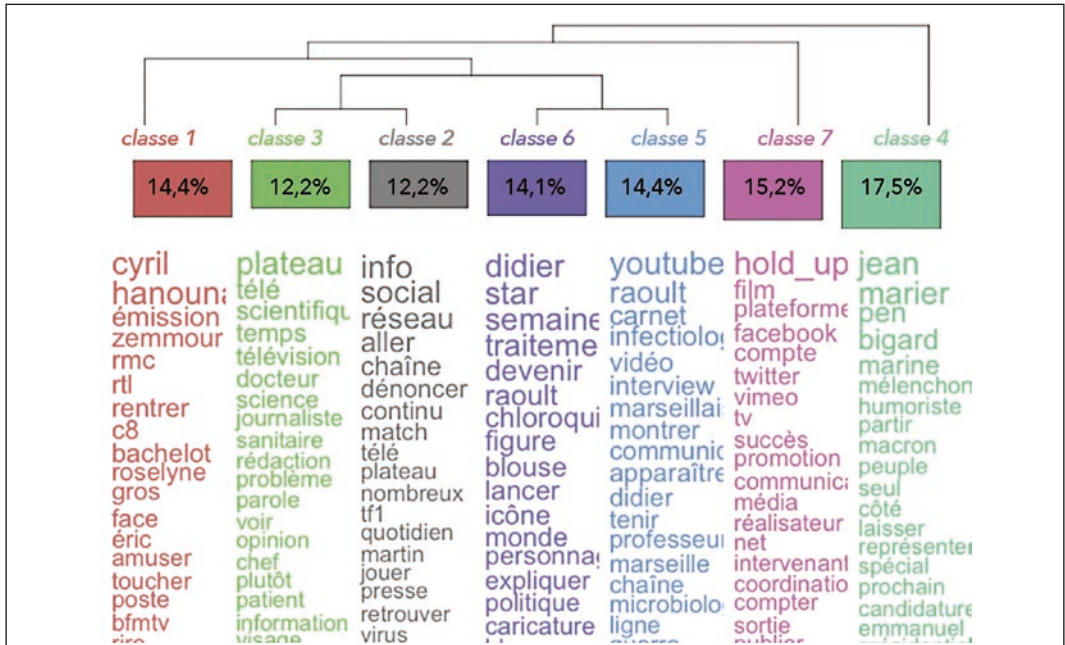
classe 1 classe 3 classe 2 classe 6 classe 5 classe 7 classe 4

| 14,4% | 12,2% | 12,2% | 14,1% | 14,4% | 15,2% | 17,5% |
|---|---|---|---|---|---|---|

cyril
hanoun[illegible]
émission
zemmour
rmc
rtl
rentrer
c8
bachelot
roselyne
gros
face
éric
amuser
toucher
poste
bfmtv
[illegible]

plateau
télé
scientifiqu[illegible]
temps
télévision
docteur
science
journaliste
sanitaire
rédaction
problème
parole
voir
opinion
chef
plutôt
patient
information
visage

info
social
réseau
aller
chaîne
dénoncer
continu
match
télé
plateau
nombreux
tf1
quotidien
martin
jouer
presse
retrouver
virus

didier
star
semaine
traiteme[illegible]
devenir
raoult
chloroqui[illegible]
figure
blouse
lancer
icône
monde
personna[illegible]
expliquer
politique
caricature

youtube
raoult
carnet
infectiolo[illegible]
vidéo
interview
marseillai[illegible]
montrer
communic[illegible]
apparaître
didier
tenir
professeu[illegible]
marseille
chaîne
microbiolo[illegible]
ligne
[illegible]

hold_up
film
plateforme
facebook
compte
twitter
vimeo
tv
succès
promotion
communica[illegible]
média
réalisateur
net
intervenant
coordinatio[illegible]
compter
sortie
publier

jean
marier
pen
bigard
marine
mélenchon
humoriste
partir
macron
peuple
seul
côté
laisser
représenter
spécial
prochain
candidature
emmanuel
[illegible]